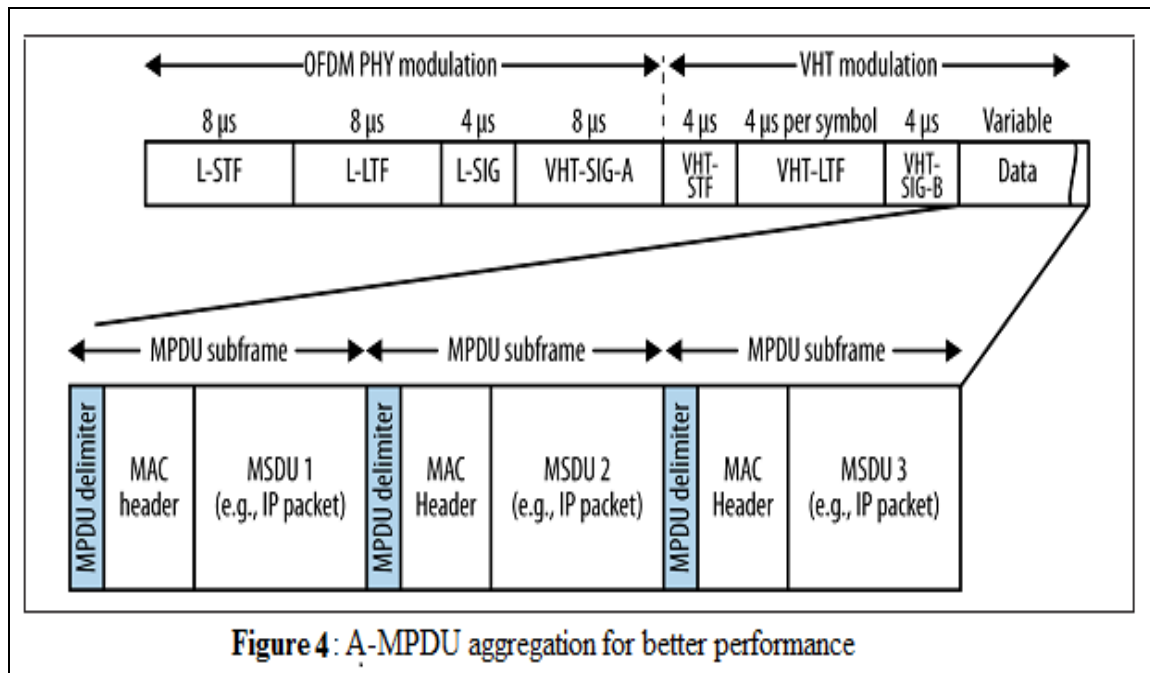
OFDM PHY modulation

VHT modulation

| 8 µs | 8 µs | 4 µs | 8 µs | 4 µs | 4 µs per symbol | 4 µs | Variable |
|---|---|---|---|---|---|---|---|
| L-STF | L-LTF | L-SIG | VHT-SIG-A | VHT-STF | VHT-LTF | VHT-SIG-B | Data |

MPDU subframe

MPDU subframe

MPDU subframe

| MPDU delimiter | MAC header | MSDU 1 (e.g., IP packet) | MPDU delimiter | MAC Header | MSDU 2 (e.g., IP packet) | MPDU delimiter | MAC Header | MSDU 3 (e.g., IP packet) |
|---|---|---|---|---|---|---|---|---|

**Figure 4**: A-MPDU aggregation for better performance